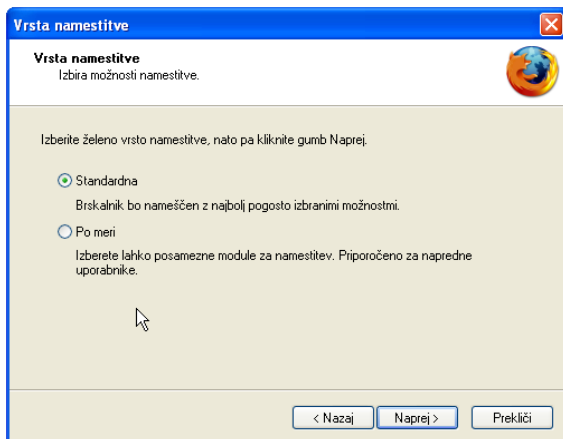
Vrsta namestitve

Vrsta namestitve
Izbira možnosti namestitve.

Izberite želeno vrsto namestitve, nato pa kliknite gumb Naprej.

Standardna

Brskalnik bo nameščen z najbolj pogosto izbranimi možnostmi.

Po meri

Izberete lahko posamezne module za namestitev. Priporočeno za napredne uporabnike.

< Nazaj
Naprej >
Prekliči